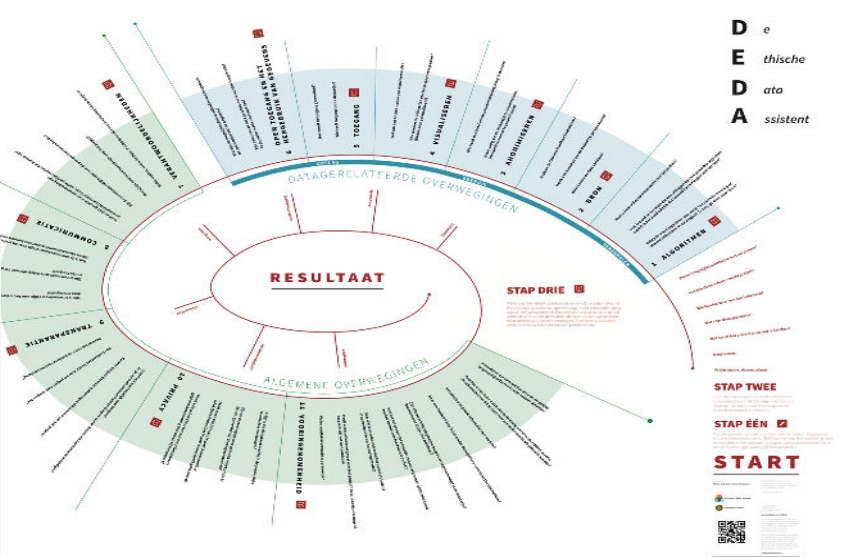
D e
E thische
D ata
A ssistent

6 OPEN TOEGANG EN HET HERGEBRUIK VAN GEGEVENS

5 TOEGANG

4 VISUALISEREN

3 ANONIMISEREN

2 BRON

1 ALGORITMEN

7 VERANTWOORDELIJKHEDEN

8 COMMUNICATIE

9 TRANSPARANTIE

10 PRIVACY

11 BELANGHEBBENDEN

DATAGERELATEERDE OVERWEGINGEN

ALGEMENE OVERWEGINGEN

RESULTAAT

STAP DRIE

STAP TWEE

STAP ÉÉN

START